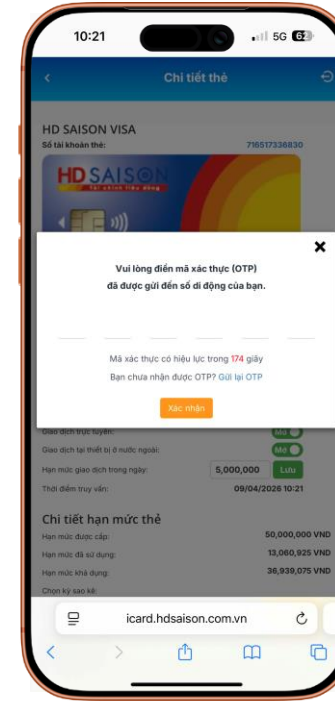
10:21

5G 62

Chi tiết thẻ

HD SAISON VISA

Số tài khoản thẻ: 716517336830

HDSAISON

Tài chính tiêu dùng

Vui lòng điền mã xác thực (OTP) đã được gửi đến số di động của bạn.

Mã xác thực có hiệu lực trong 174 giây

Bạn chưa nhận được OTP? Gửi lại OTP

Xác nhận

Giao dịch trực tuyến: Mở

Giao dịch tại thiết bị ở nước ngoài: Mở

Hạn mức giao dịch trong ngày: 5,000,000 Lưu

Thời điểm truy vấn: 09/04/2026 10:21

Chi tiết hạn mức thẻ

Hạn mức được cấp: 50,000,000 VND

Hạn mức đã sử dụng: 13,060,925 VND

Hạn mức khả dụng: 36,939,075 VND

Chọn kỳ sao kê:

icard.hdsaison.com.vn